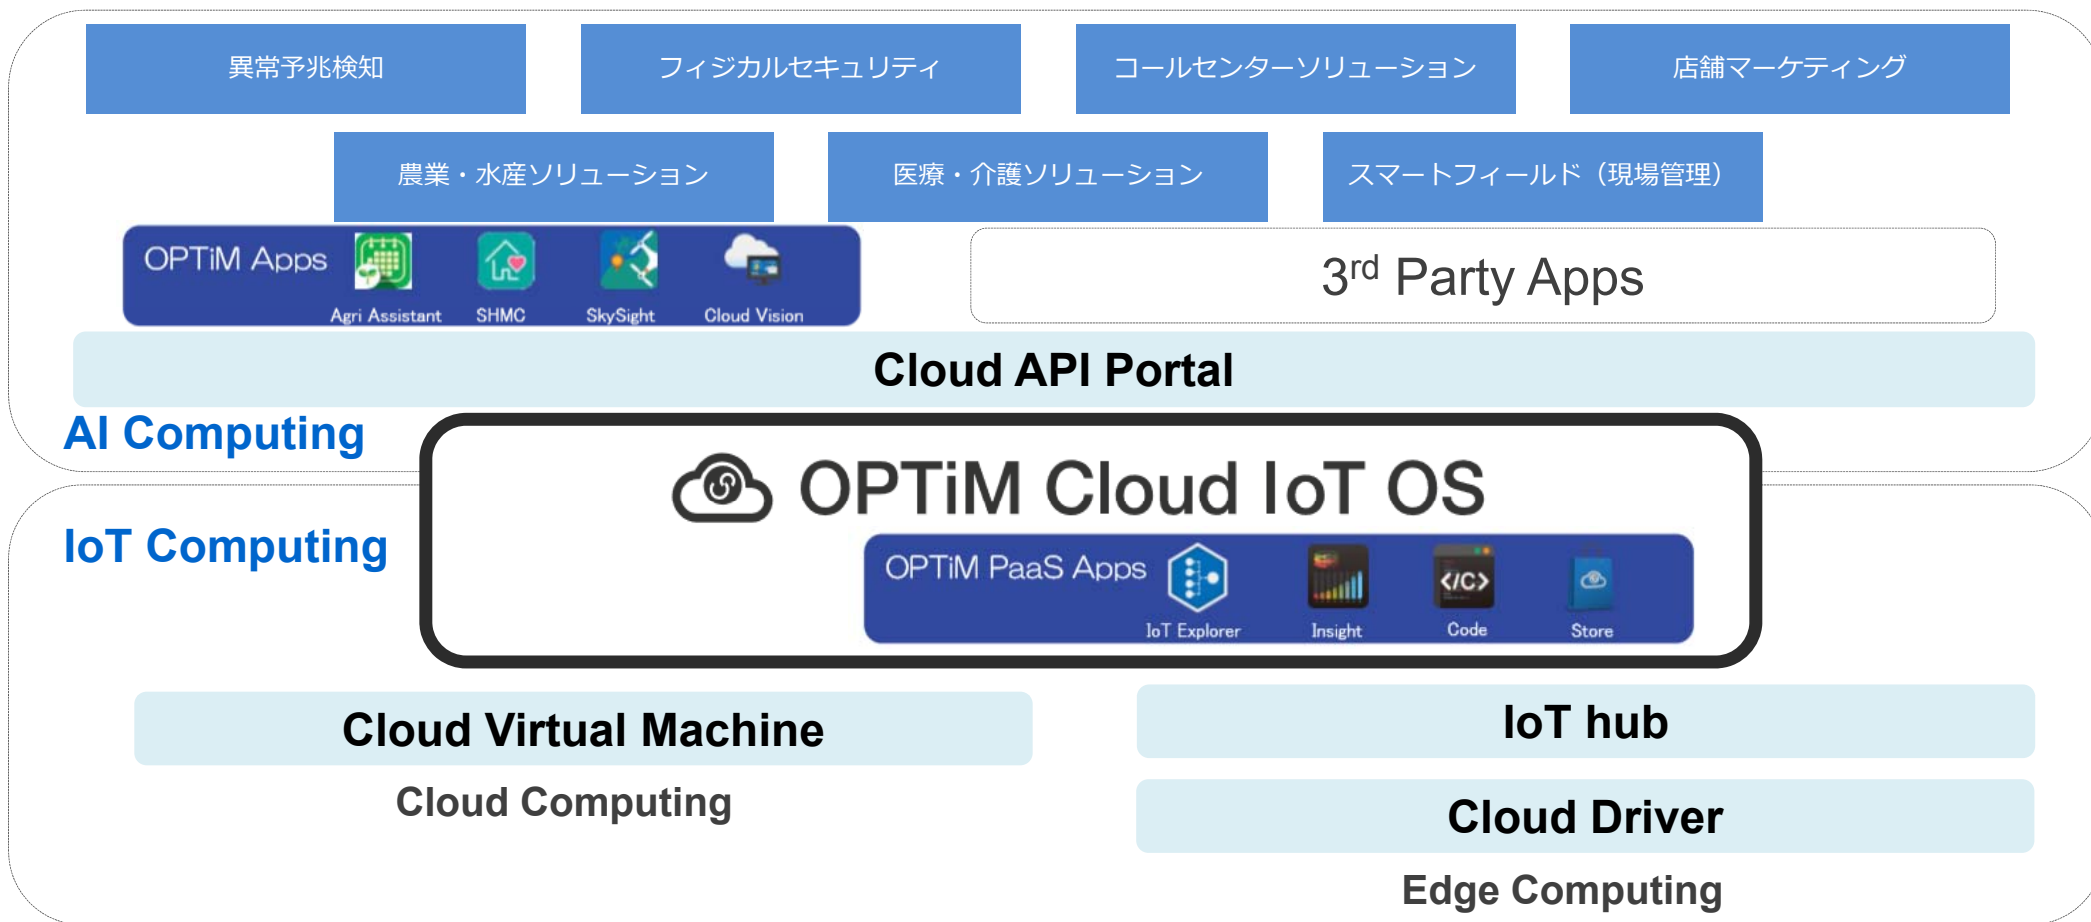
異常予兆検知

フィジカルセキュリティ

コールセンターソリューション

店舗マーケティング

農業・水産ソリューション

医療・介護ソリューション

スマートフィールド（現場管理）

OPTiM Apps

Agri Assistant

SHMC

SkySight

Cloud Vision

3$^{rd}$ Party Apps

Cloud API Portal

AI Computing

OPTiM Cloud IoT OS

IoT Computing

OPTiM PaaS Apps

IoT Explorer

Insight

</C>

Code

Store

Cloud Virtual Machine

Cloud Computing

IoT hub

Cloud Driver

Edge Computing